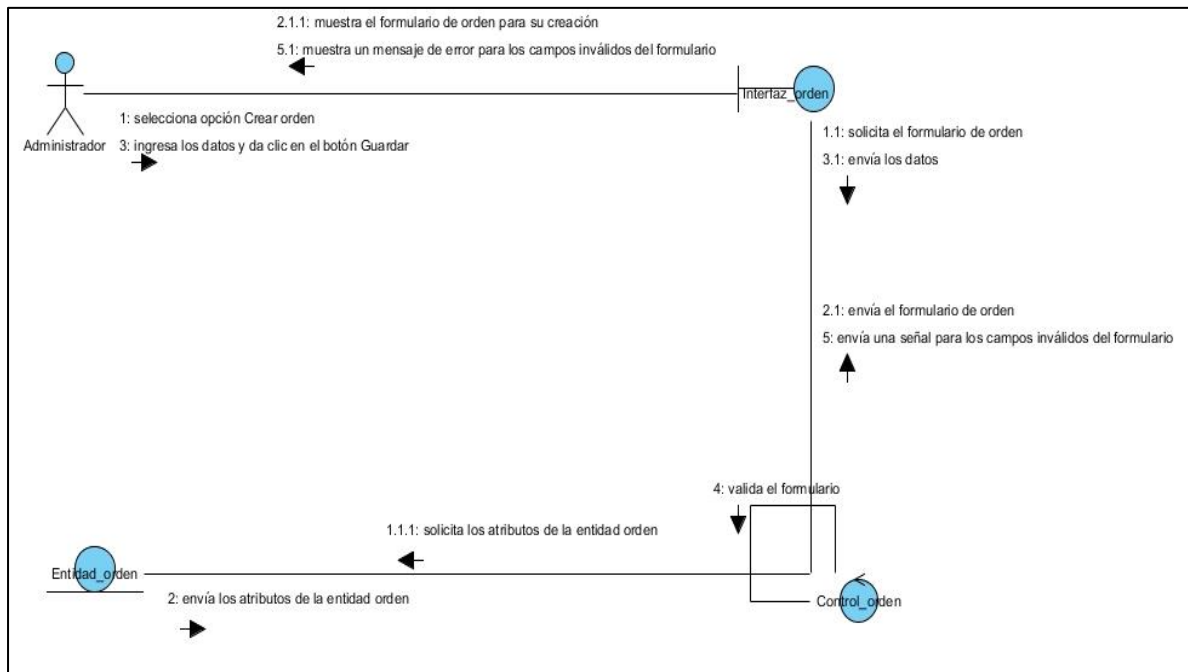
2.1.1: muestra el formulario de orden para su creación

5.1: muestra un mensaje de error para los campos inválidos del formulario

Interfaz_orden

Administrador

1: selecciona opción Crear orden

3: ingresa los datos y da clic en el botón Guardar

1.1: solicita el formulario de orden

3.1: envía los datos

2.1: envía el formulario de orden

5: envía una señal para los campos inválidos del formulario

4: valida el formulario

1.1.1: solicita los atributos de la entidad orden

Entidad_orden

2: envía los atributos de la entidad orden

Control_orden